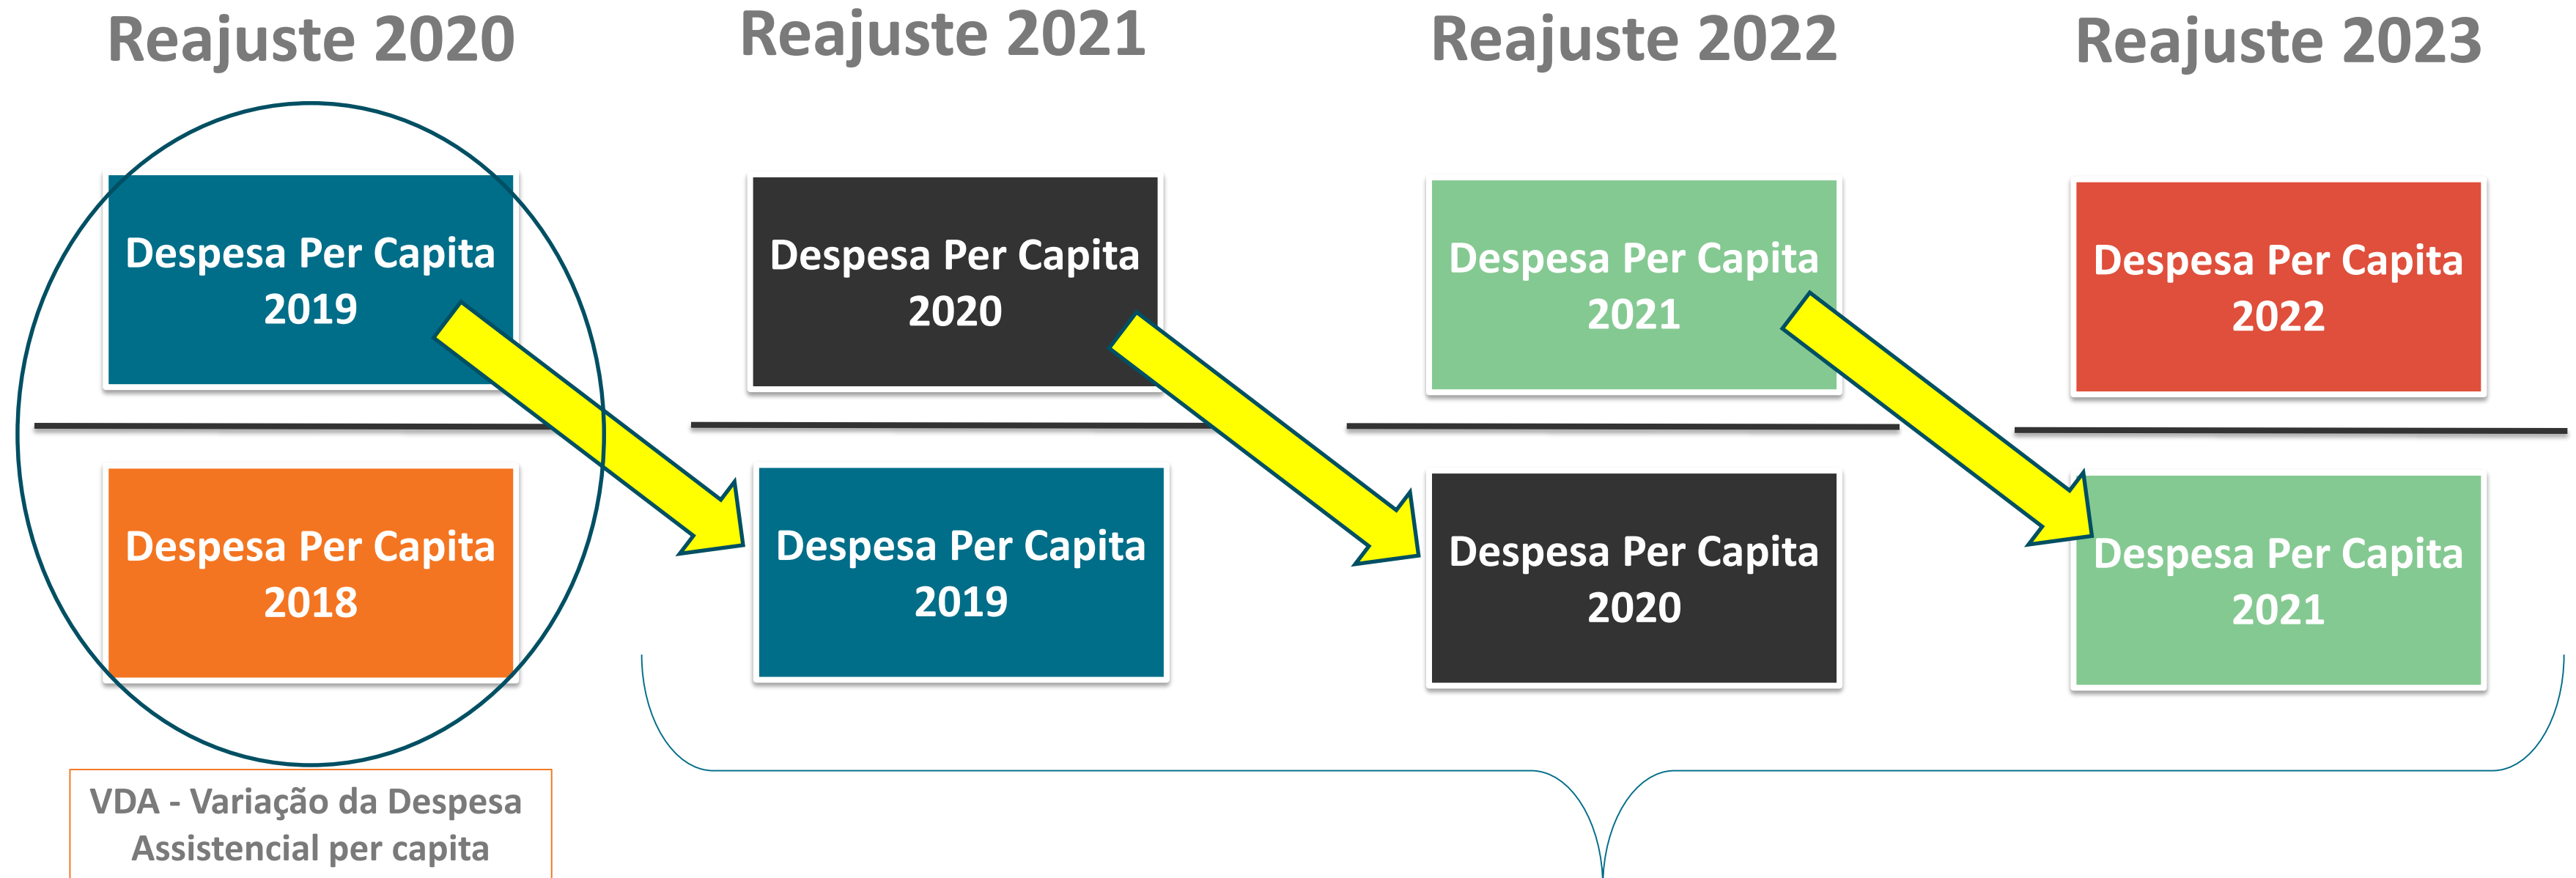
Reajuste 2020

Despesa Per Capita 2019

Despesa Per Capita 2018

VDA - Variação da Despesa Assistencial per capita

Reajuste 2021

Despesa Per Capita 2020

Despesa Per Capita 2019

Reajuste 2022

Despesa Per Capita 2021

Despesa Per Capita 2020

Reajuste 2023

Despesa Per Capita 2022

Despesa Per Capita 2021